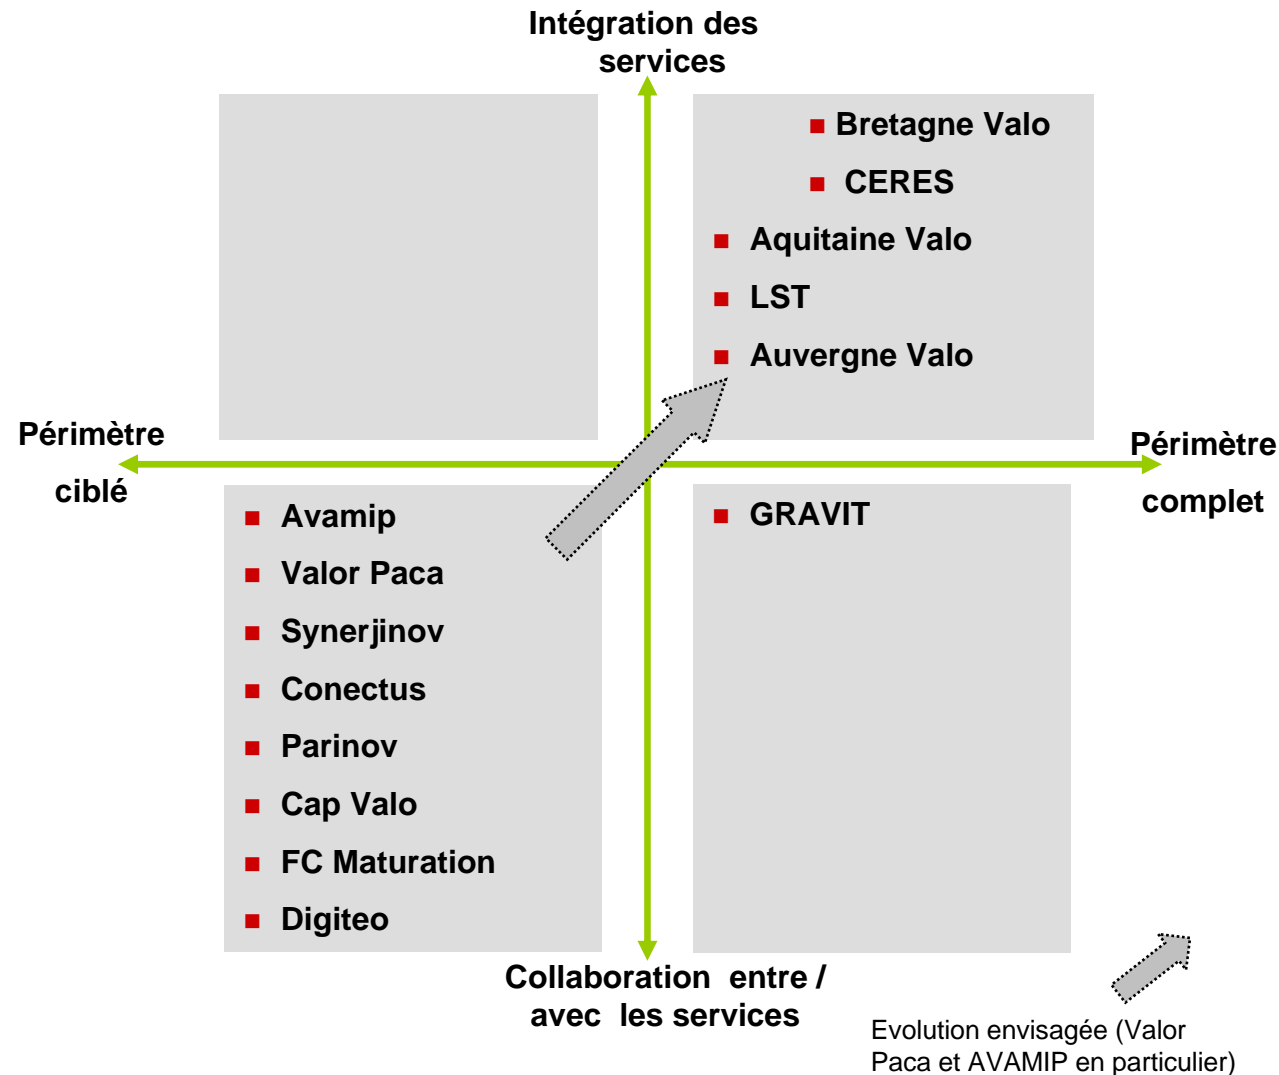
Intégration des services

Bretagne Valo
CERES
Aquitaine Valo
LST
Auvergne Valo

Périmètre ciblé

Périmètre complet

Avamip
Valor Paca
Synerjinov
Conectus
Parinov
Cap Valo
FC Maturation
Digiteo

GRAVIT

Collaboration entre / avec les services

Evolution envisagée (Valor Paca et AVAMIP en particulier)